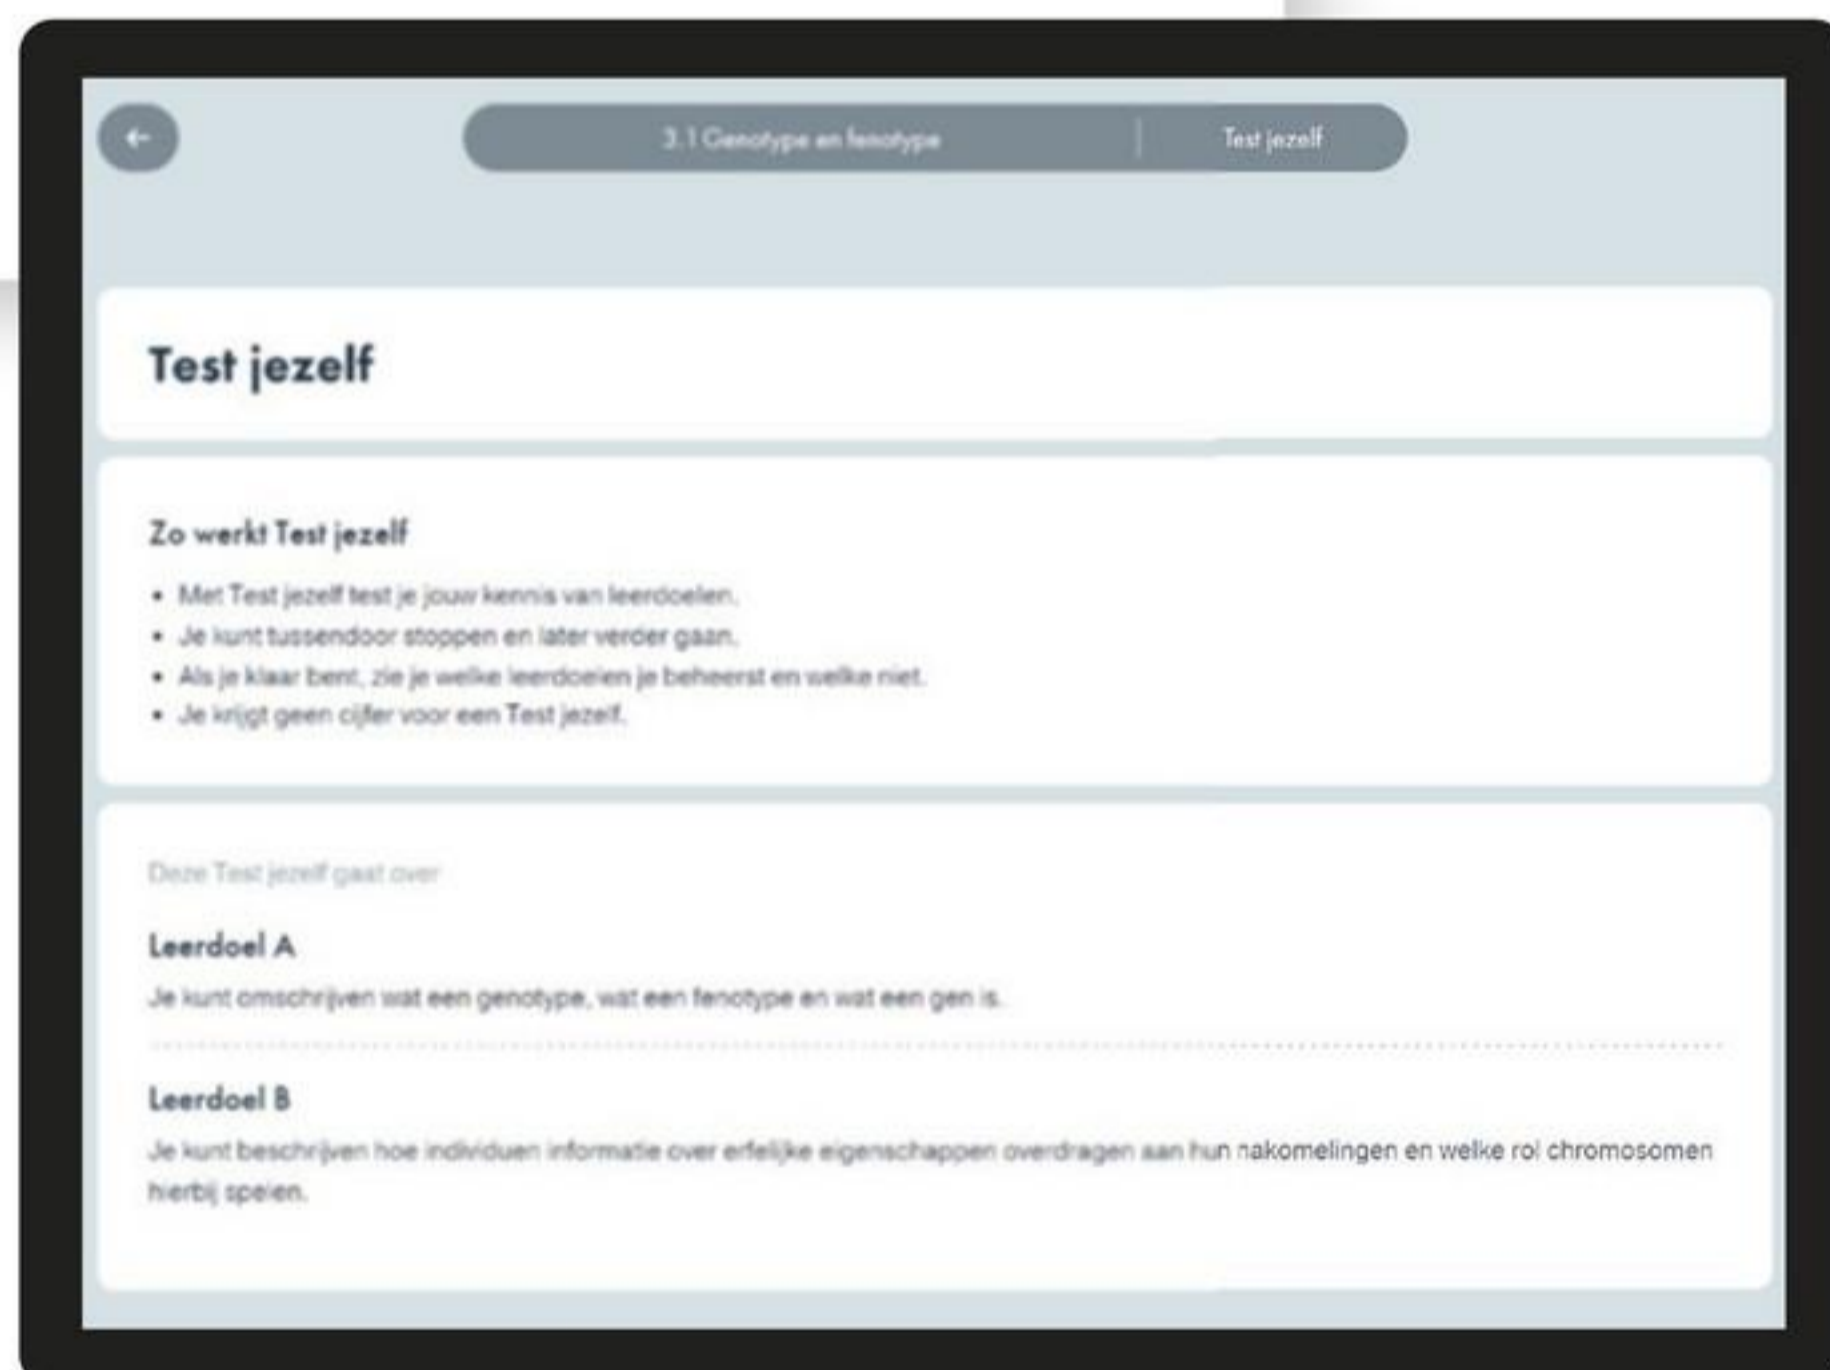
3.1 Genotype en fenotype | Test jezelf

Test jezelf

Zo werkt Test jezelf

- Met Test jezelf test je jouw kennis van leerdoelen.
- Je kunt tussendoor stoppen en later verder gaan.
- Als je klaar bent, zie je welke leerdoelen je beheerst en welke niet.
- Je krijgt geen cijfer voor een Test jezelf.

Deze Test jezelf gaat over

Leerdoel A

Je kunt omschrijven wat een genotype, wat een fenotype en wat een gen is.

Leerdoel B

Je kunt beschrijven hoe individuen informatie over erfelijke eigenschappen overdragen aan hun nakomelingen en welke rol chromosomen hierbij spelen.